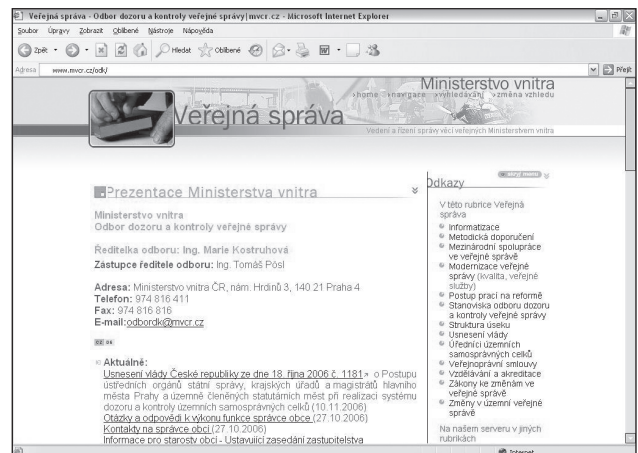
Veřejná správa - Odbor dozoru a kontroly veřejné správy | mvcr.cz - Microsoft Internet Explorer

Soubor Úpravy Zobrazit Oblíbené Nástroje Nápověda

Zpět Hledat Oblíbené

Adresa www.mvcr.cz/odk/ Přejít

Ministerstvo vnitra
» home » navigace » vyhledávání » změna vzhledu

Veřejná správa

Vedení a řízení správy věcí veřejných Ministerstvem vnitra

Prezentace Ministerstva vnitra

Ministerstvo vnitra
Odbor dozoru a kontroly veřejné správy

Ředitelka odboru: Ing. Marie Kostruhová
Zástupce ředitele odboru: Ing. Tomáš Pösl

Adresa: Ministerstvo vnitra ČR, nám. Hrdinů 3, 140 21 Praha 4
Telefon: 974 816 411
Fax: 974 816 816
E-mail: odbordk@mvcr.cz

Aktuálně:
Usnesení vlády České republiky ze dne 18. října 2006 č. 1181 o Postupu ústředních orgánů státní správy, krajských úřadů a magistrátů hlavního města Prahy a územně členěných statutárních měst při realizaci systému dozoru a kontroly územních samosprávných celků (10.11.2006)
Otázky a odpovědi k výkonu funkce správce obce (27.10.2006)
Kontakty na správce obcí (27.10.2006)
Informace pro starosty obcí - Ustavující zasedání zastupitelstva

Odkazy

V této rubrice Veřejná správa
Informatizace
Metodická doporučení
Mezinárodní spolupráce ve veřejné správě
Modernizace veřejné správy (kvalita, veřejné služby)
Postup prací na reformě
Stanoviska odboru dozoru a kontroly veřejné správy
Struktura úseku
Usnesení vlády
Úřednici územních samosprávných celků
Veřejnoprávní smlouvy
Vzdělávání a akreditace
Zákony ke změnám ve veřejné správě
Změny v územní veřejné správě

Na našem serveru v jiných rubrikách

Internet